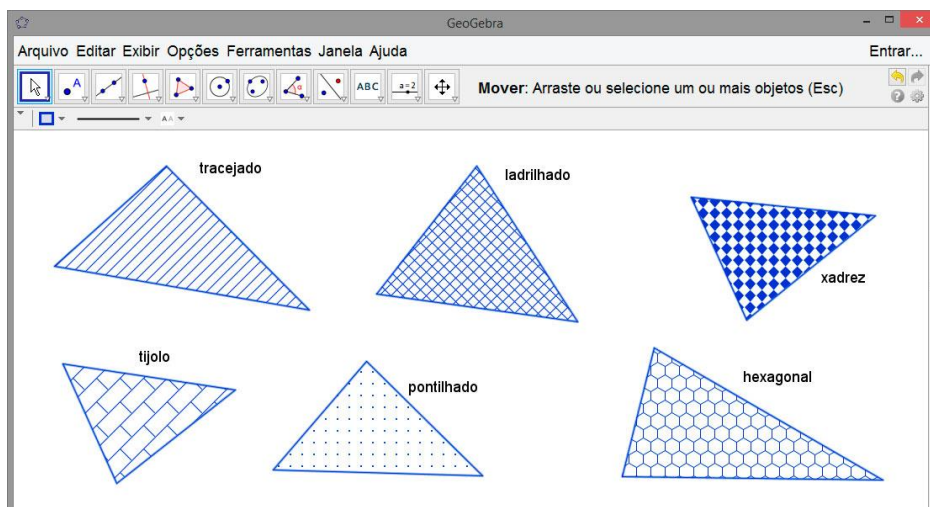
GeoGebra

Arquivo Editar Exibir Opções Ferramentas Janela Ajuda

Entrar...

ABC

a=2

Mover: Arraste ou selecione um ou mais objetos (Esc)

tracejado

ladrilhado

xadrez

tijolo

pontilhado

hexagonal